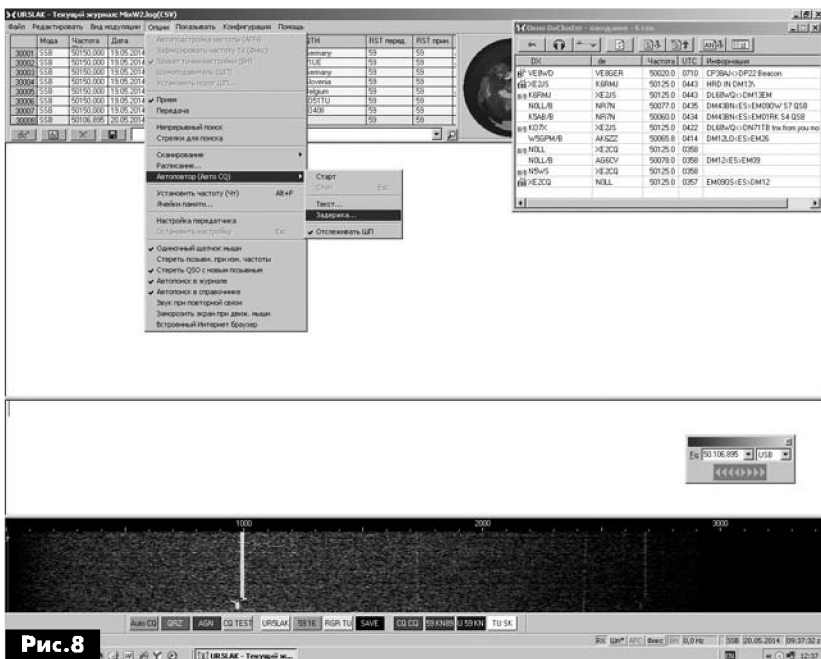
UR5LAK - Текущий журнал: MixW2.log(CSV)

Файл Редактировать Вид модуляции Опции Показывать Конфигурация Помощь

Автоподстройка частоты (АПЧ)
Фиксировать частоту ТХ (Фикс)
Захват точки настройки (ЗН)
Шумоподавитель (ШП)
Установить порог ШП...
Прием
Передача
Непрерывный поиск
Стрелки для поиска
Сканирование
Расписание...
Автоповтор (Авто CQ)
Установить частоту (Чт) Alt+F
Ячейки памяти...
Настройка передатчика
Остановить настройку Esc
Одиночный щелчок мыши
Стереть позывн. при изм. частоты
Стереть QSO с новым позывным
Автопоиск в журнале
Автопоиск в справочнике
Звук при повторной связи
Заморозить экран при движ. мыши
Встроенный Интернет браузер

Старт
Стоп Esc
Текст...
Задержка...
Отслеживать ШП

| | Мода | Частота | Дата |
|---|---|---|---|
| 30001 | SSB | 50150.000 | 19.05.2014 |
| 30002 | SSB | 50150.000 | 19.05.2014 |
| 30003 | SSB | 50150.000 | 19.05.2014 |
| 30004 | SSB | 50150.000 | 19.05.2014 |
| 30005 | SSB | 50150.000 | 19.05.2014 |
| 30006 | SSB | 50150.000 | 19.05.2014 |
| 30007 | SSB | 50150.000 | 19.05.2014 |
| 30008 | SSB | 50106.895 | 20.05.2014 |

| QTH | RST перед. | RST прин. |
|---|---|---|
| Germany | 59 | 59 |
| TUE | 59 | 59 |
| Germany | 59 | 59 |
| Slovenia | 59 | 59 |
| Belgium | 59 | 59 |
| D51TU | 59 | 59 |
| D40I | 59 | 59 |
| | 59 | 59 |

Окно DxCluster - ожидание - 6 сек

| DX | de | Частота | UTC | Информация |
|---|---|---|---|---|
| VE8WD | VE8GER | 50020.0 | 0710 | CP38A/<>DP22 Beacon |
| XE2JS | K6RMJ | 50125.0 | 0443 | HRD IN DM13 |
| K6RMJ | XE2JS | 50125.0 | 0443 | DL68W/Q<>DM13EM |
| N0LL/B | NR7N | 50077.0 | 0435 | DM43BN<ES>EM09OW S7 QSB |
| K5AB/B | NR7N | 50060.0 | 0434 | DM43BN<ES>EM01RK S4 QSB |
| KO7X | XE2JS | 50125.0 | 0422 | DL68W/Q<>DN71TB tnx from you mo |
| W5GPM/B | AK6ZZ | 50065.0 | 0414 | DM12LO<ES>EM26 |
| N0LL | XE2CQ | 50125.0 | 0358 | |
| N0LL/B | AG6CV | 50078.0 | 0358 | DM12<ES>EM09 |
| N9WS | XE2CQ | 50125.0 | 0358 | |
| XE2CQ | N0LL | 50125.0 | 0357 | EM09OS<ES>DM12 |

Fq 50.106.895 USB

1000 2000 3000

Auto CQ QRZ AGN CQ TEST UR5LAK 59 16 RGR TU SAVE CQ CQ 59 KN89 U 59 KN TU SK

RX Шп* АПЧ Фикс ЗН 0,0 Hz SSB 20.05.2014 09:37:32 z

UR5LAK - Текущий ж... 12:37

Рис.8